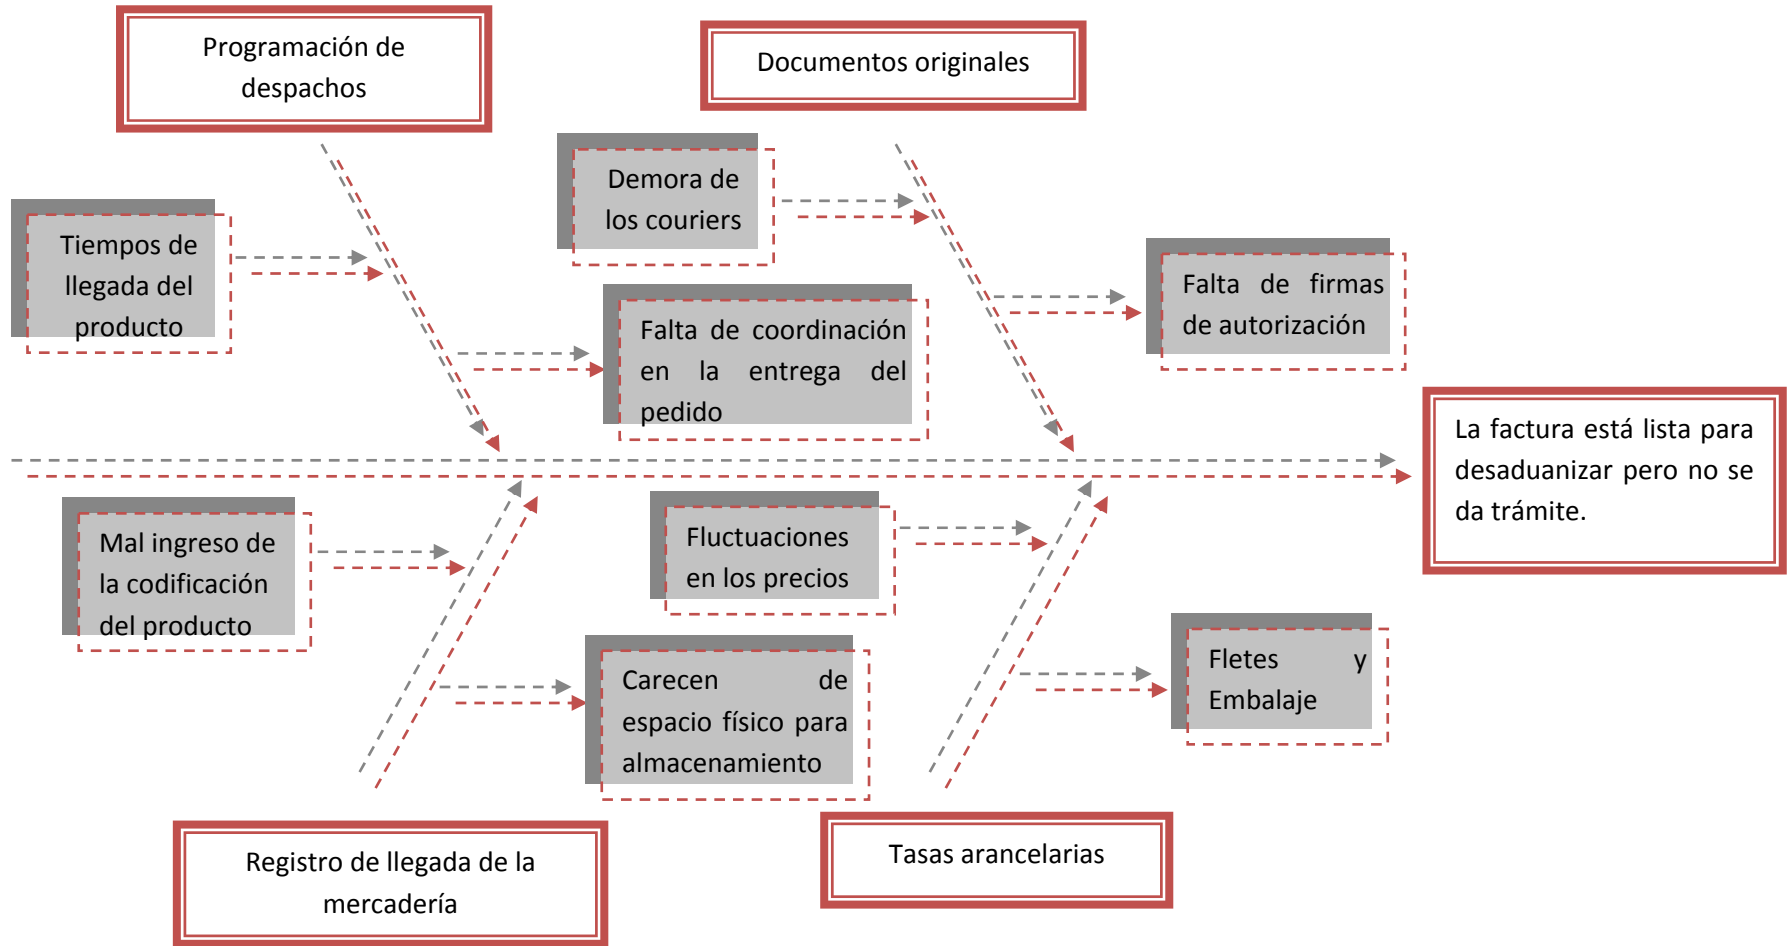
Programación de despachos

Documentos originales

Demora de los couriers

Tiempos de llegada del producto

Falta de coordinación en la entrega del pedido

Falta de firmas de autorización

La factura está lista para desaduanizar pero no se da trámite.

Mal ingreso de la codificación del producto

Fluctuaciones en los precios

Carecen de espacio físico para almacenamiento

Fletes y Embalaje

Registro de llegada de la mercadería

Tasas arancelarias